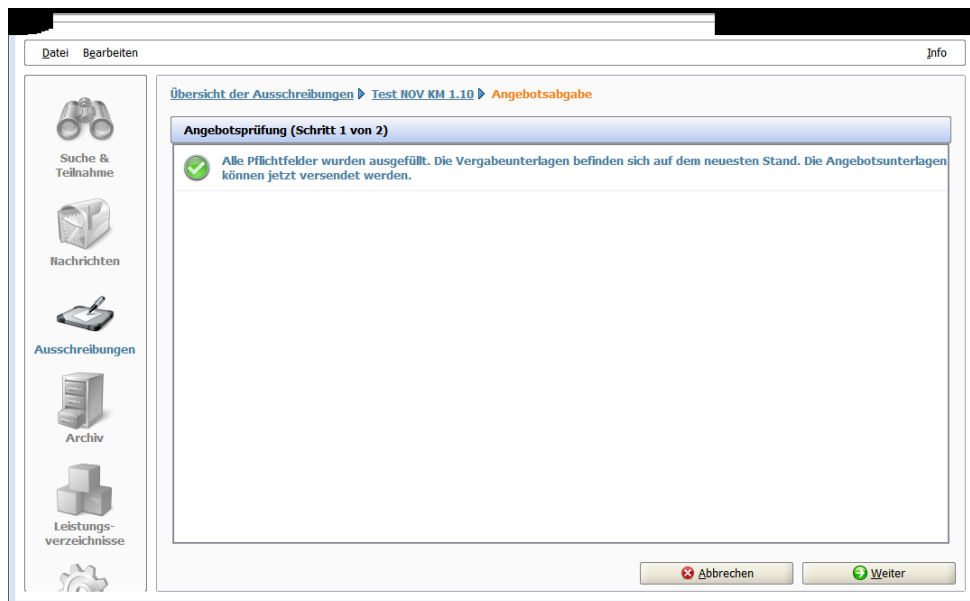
Datei Bearbeiten

Info

Suche & Teilnahme

Nachrichten

Ausschreibungen

Archiv

Leistungsverzeichnisse

Übersicht der Ausschreibungen ▶ Test NOV KM 1.10 ▶ Angebotsabgabe

Angebotsprüfung (Schritt 1 von 2)

Alle Pflichtfelder wurden ausgefüllt. Die Vergabeunterlagen befinden sich auf dem neuesten Stand. Die Angebotsunterlagen können jetzt versendet werden.

Abbrechen

Weiter